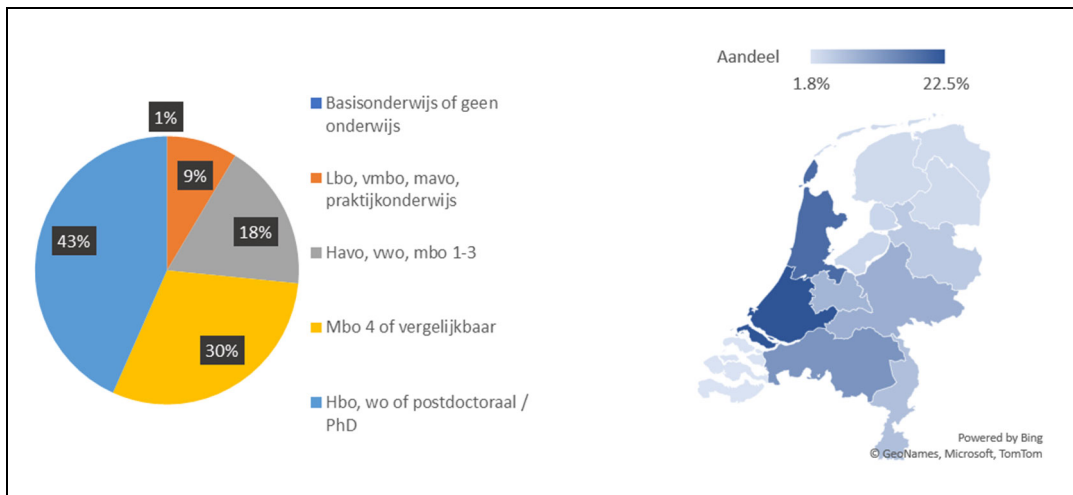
1%

9%

18%

43%

30%

Basisonderwijs of geen onderwijs

Lbo, vmbo, mavo, praktijkonderwijs

Havo, vwo, mbo 1-3

Mbo 4 of vergelijkbaar

Hbo, wo of postdoctoraal / PhD

Aandeel

1.8%

22.5%

Powered by Bing
© GeoNames, Microsoft, TomTom